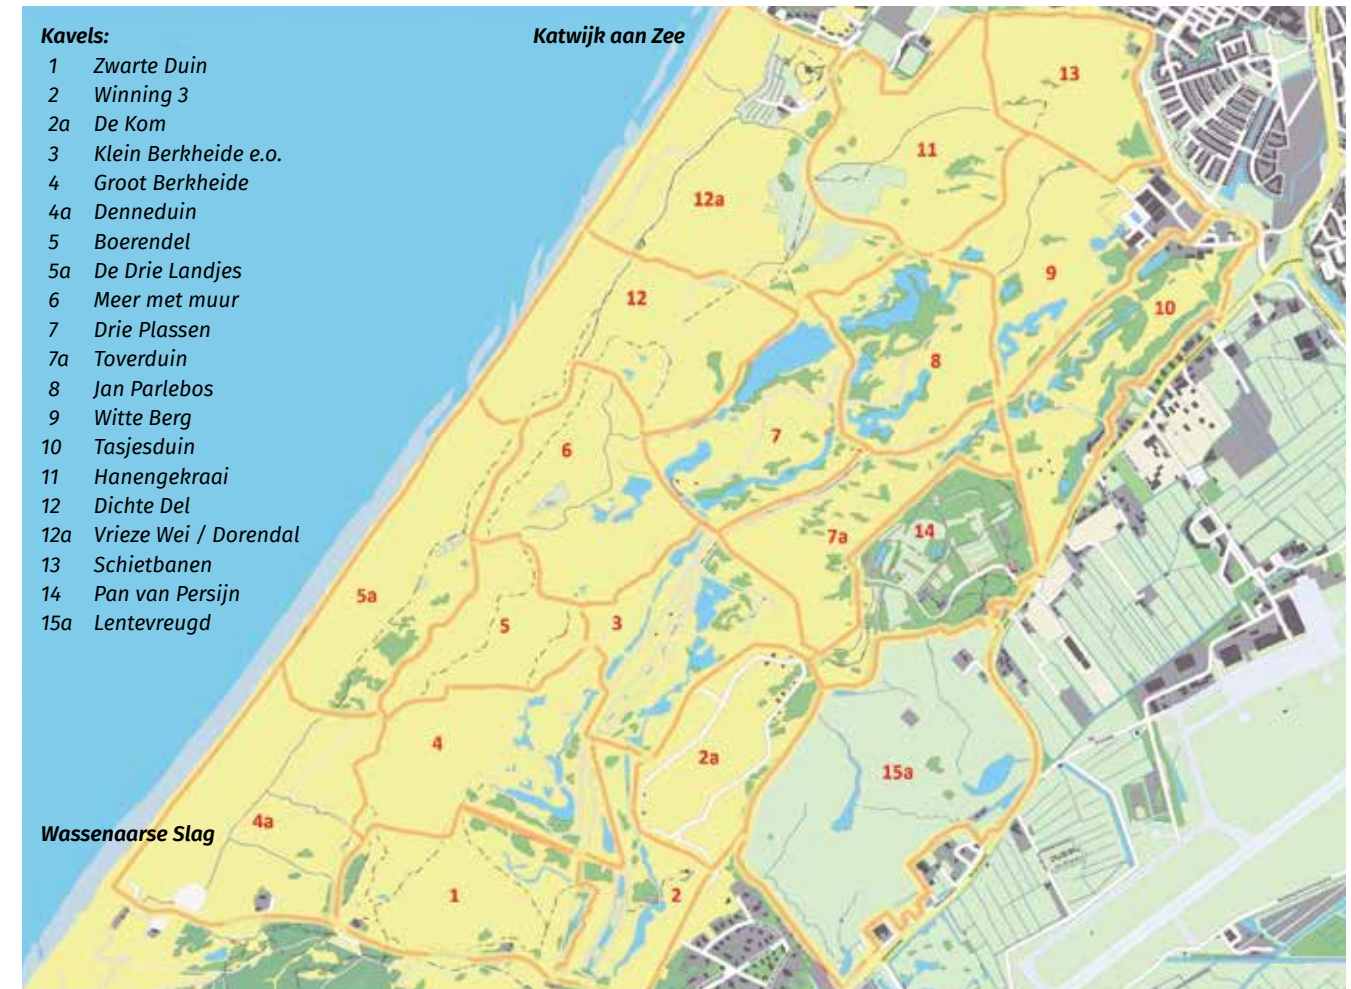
Kavels:
1 Zwarte Duin
2 Winning 3
2a De Kom
3 Klein Berkheide e.o.
4 Groot Berkheide
4a Denneduin
5 Boerendel
5a De Drie Landjes
6 Meer met muur
7 Drie Plassen
7a Toverduin
8 Jan Parlebos
9 Witte Berg
10 Tasjesduin
11 Hanengekraai
12 Dichte Del
12a Vrieze Wei / Dorendal
13 Schietbanen
14 Pan van Persijn
15a Lentevreugd

Katwijk aan Zee

13
11
12a
9
10
12
8
7
6
14
7a
5a
5
3
4
2a
15a
4a
1
2

Wassenaarse Slag